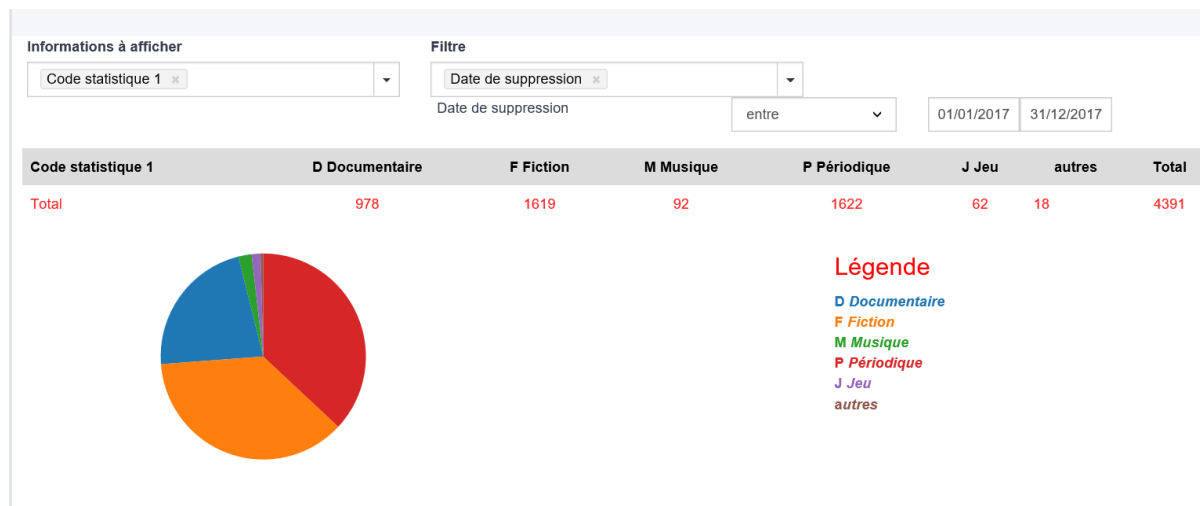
Informations à afficher

Code statistique 1 ×

Filtre

Date de suppression ×

Date de suppression

entre

01/01/2017

31/12/2017

| Code statistique 1 | D Documentaire | F Fiction | M Musique | P Périodique | J Jeu | autres | Total |
|---|---|---|---|---|---|---|---|
| Total | 978 | 1619 | 92 | 1622 | 62 | 18 | 4391 |

Légende

D Documentaire
F Fiction
M Musique
P Périodique
J Jeu
autres